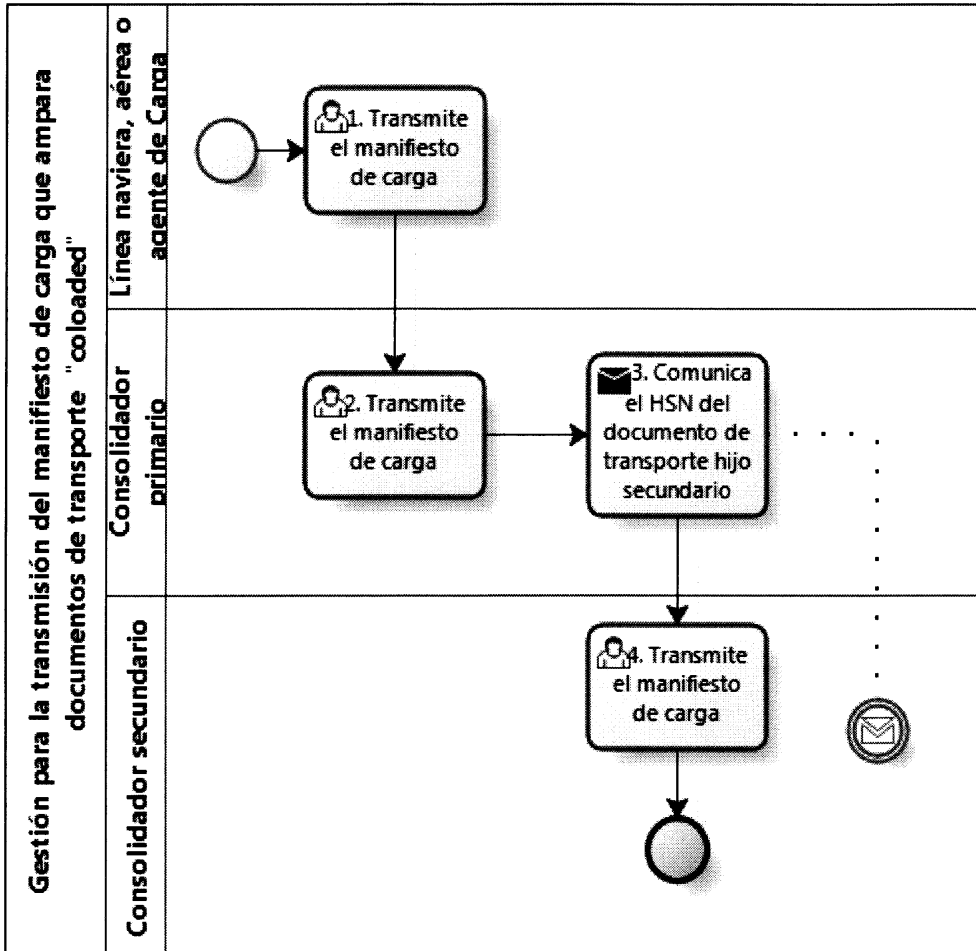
Gestión para la transmisión del manifiesto de carga que ampara documentos de transporte "coloaded"

Línea naviera, aérea o agente de Carga

1. Transmite el manifiesto de carga

Consolidador primario

2. Transmite el manifiesto de carga

3. Comunica el HSN del documento de transporte hijo secundario

Consolidador secundario

4. Transmite el manifiesto de carga